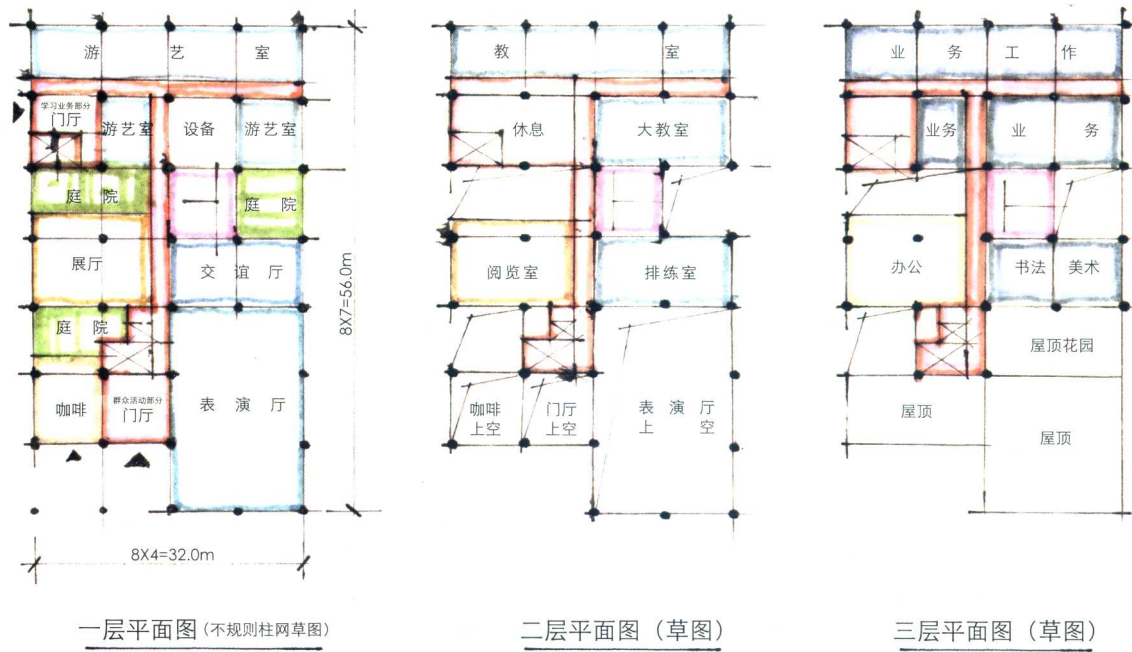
游 艺 室

学习业务部分
门厅

游艺室

设备

游艺室

庭 院

庭 院

展厅

交 谊 厅

庭 院

咖啡

群众活动部分
门厅

表 演 厅

8X7=56.0m

8X4=32.0m

一层平面图（不规则柱网草图）

教 室

休息

大教室

阅览室

排练室

咖啡
上空

门厅
上空

表 演 厅
上 空

二层平面图（草图）

业 务 工 作

业务

业 务

办公

书法 美术

屋顶花园

屋顶

屋顶

三层平面图（草图）